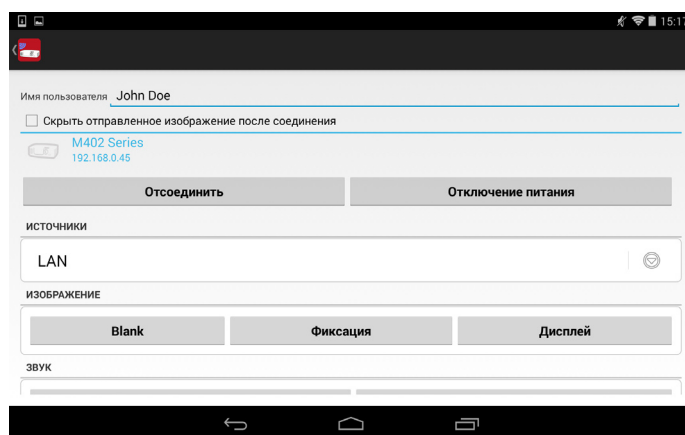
15:17

Имя пользователя John Doe

Скрыть отправленное изображение после соединения

M402 Series
192.168.0.45

Отсоединить

Отключение питания

ИСТОЧНИКИ

LAN

ИЗОБРАЖЕНИЕ

Blank

Фиксация

Дисплей

ЗВУК